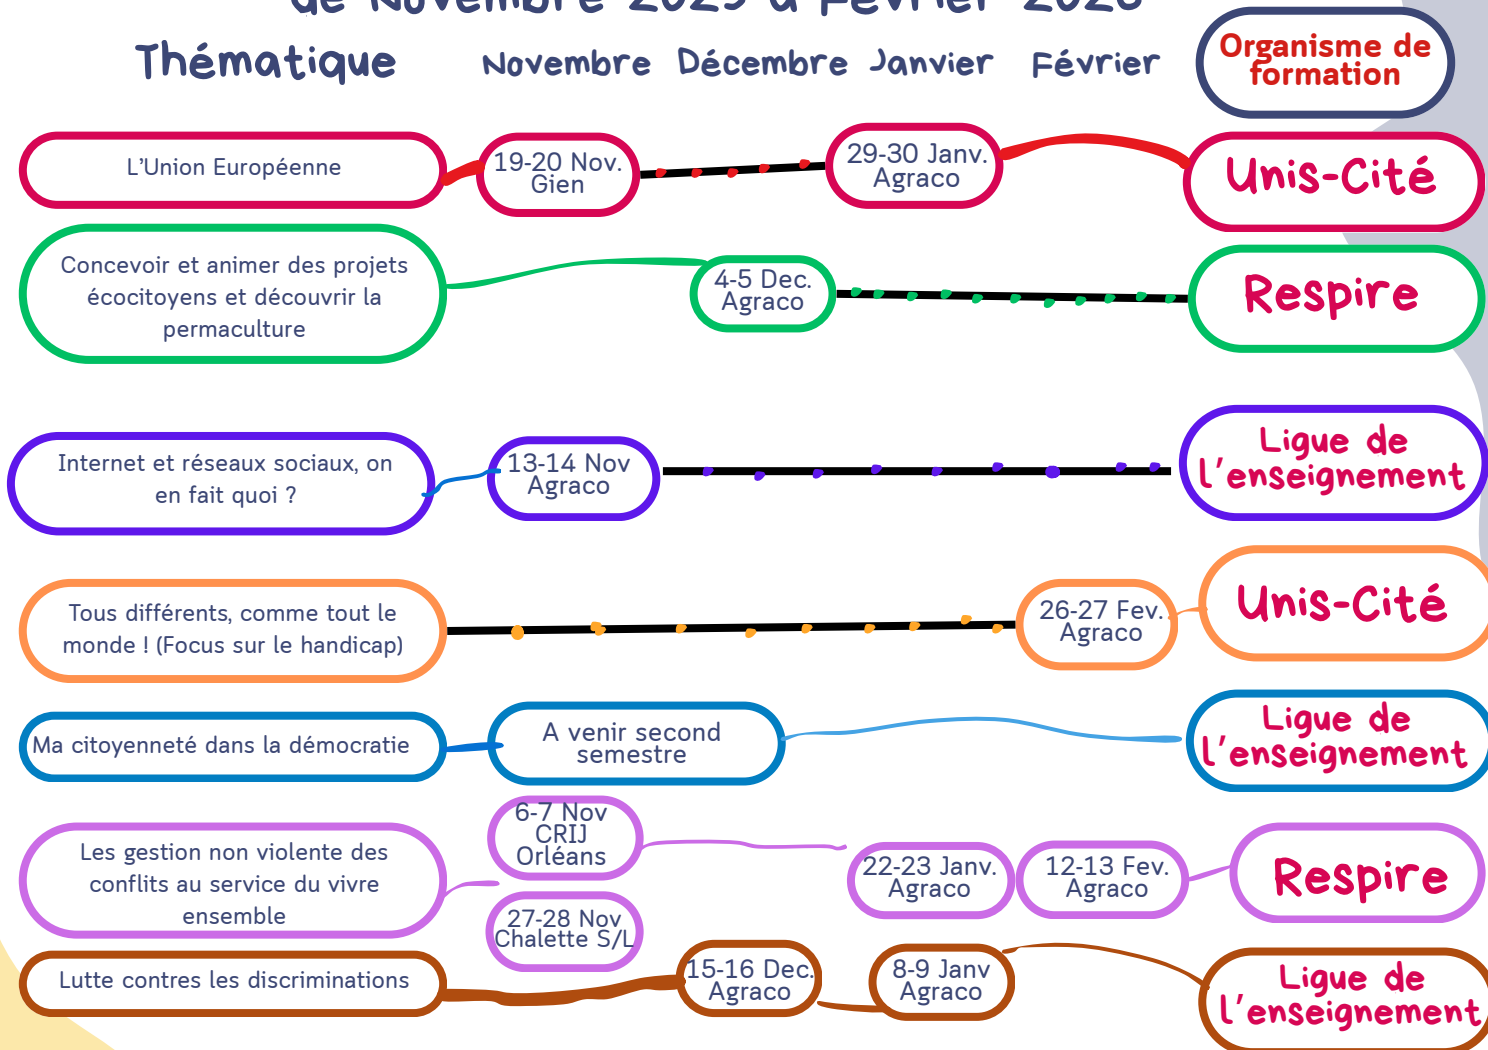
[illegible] Novembre 2025 à Février 2026

Thématique

Novembre

Décembre

Janvier

Février

Organisme de formation

L'Union Européenne

19-20 Nov. Gien

29-30 Janv. Agraco

Unis-Cité

Concevoir et animer des projets écocitoyens et découvrir la permaculture

4-5 Dec. Agraco

Respire

Internet et réseaux sociaux, on en fait quoi ?

13-14 Nov Agraco

Ligue de l'enseignement

Tous différents, comme tout le monde ! (Focus sur le handicap)

26-27 Fev. Agraco

Unis-Cité

Ma citoyenneté dans la démocratie

A venir second semestre

Ligue de l'enseignement

Les gestion non violente des conflits au service du vivre ensemble

6-7 Nov CRIJ Orléans

27-28 Nov Chalette S/L

22-23 Janv. Agraco

12-13 Fev. Agraco

Respire

Lutte contres les discriminations

15-16 Dec. Agraco

8-9 Janv Agraco

Ligue de l'enseignement